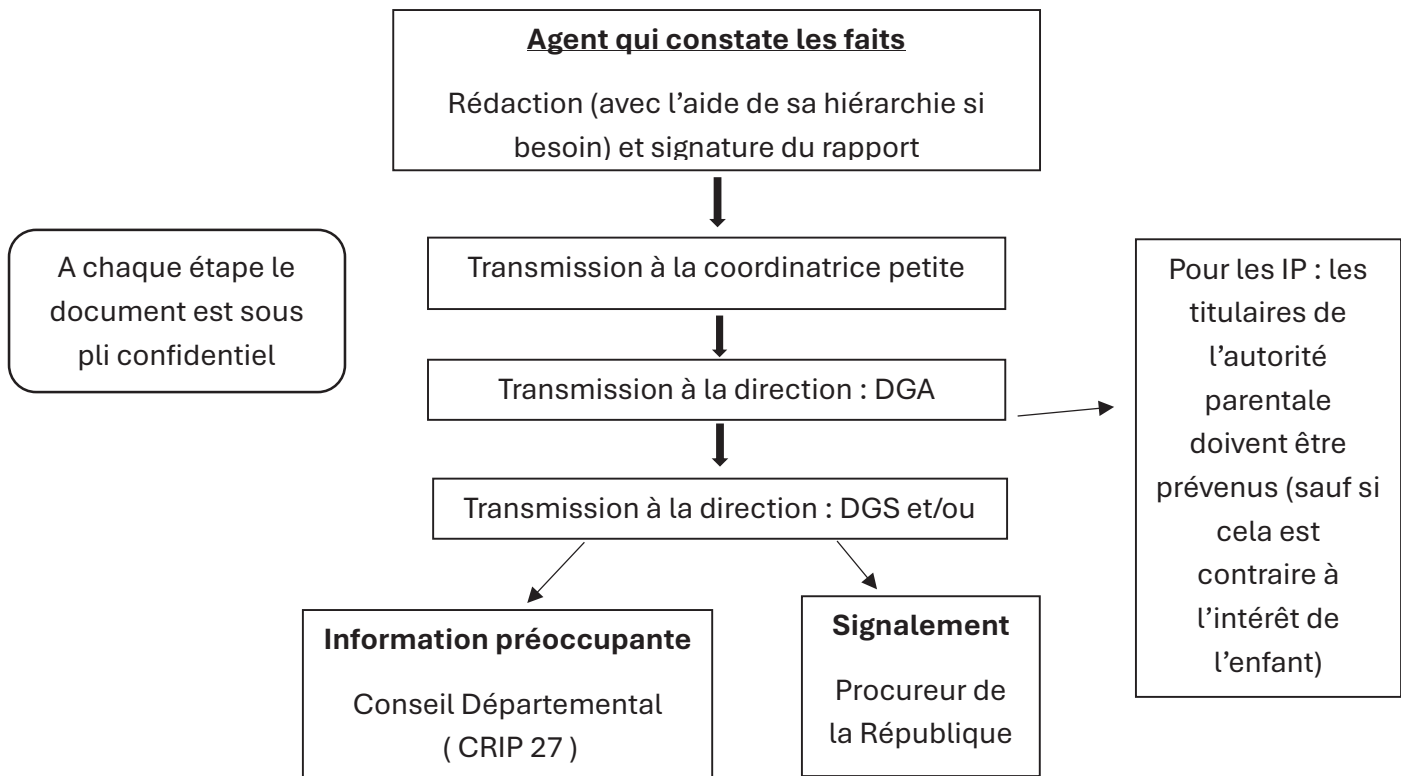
Agent qui constate les faits

Rédaction (avec l'aide de sa hiérarchie si besoin) et signature du rapport

A chaque étape le document est sous pli confidentiel

Transmission à la coordinatrice petite

Transmission à la direction : DGA

Transmission à la direction : DGS et/ou

Pour les IP : les titulaires de l'autorité parentale doivent être prévenus (sauf si cela est contraire à l'intérêt de l'enfant)

Information préoccupante

Conseil Départemental ( CRIP 27 )

Signalement

Procureur de la République